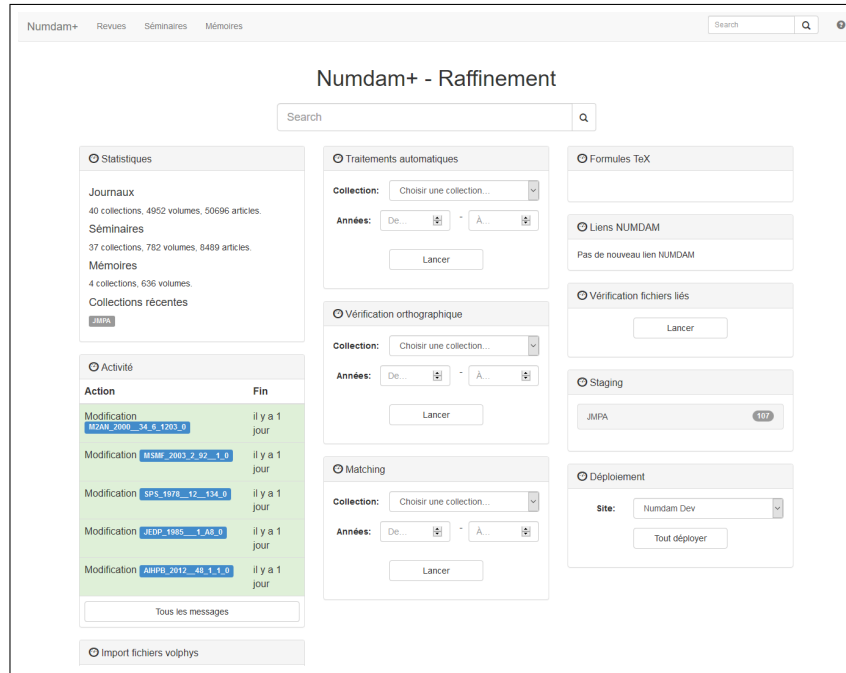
Numdam+ Revues Séminaires Mémoires Search

Numdam+ - Raffinement

Search

Statistiques

Journaux
40 collections, 4952 volumes, 50696 articles.

Séminaires
37 collections, 782 volumes, 8489 articles.

Mémoires
4 collections, 636 volumes.

Collections récentes
JMPA

Activité

| Action | Fin |
|---|---|
| Modification M2AN_2000__34_6_1203_0 | il y a 1 jour |
| Modification MSMF_2003_2_92__1_0 | il y a 1 jour |
| Modification SPS_1978__12__134_0 | il y a 1 jour |
| Modification JEDP_1985___1_A8_0 | il y a 1 jour |
| Modification AIHPB_2012__48_1_1_0 | il y a 1 jour |

Tous les messages

Import fichiers volphys

Traitements automatiques

Collection: Choisir une collection...

Années: De... - À...

Lancer

Vérification orthographique

Collection: Choisir une collection...

Années: De... - À...

Lancer

Matching

Collection: Choisir une collection...

Années: De... - À...

Lancer

Formules TeX

Liens NUMDAM

Pas de nouveau lien NUMDAM

Vérification fichiers liés

Lancer

Staging

JMPA 107

Déploiement

Site: Numdam Dev

Tout déployer